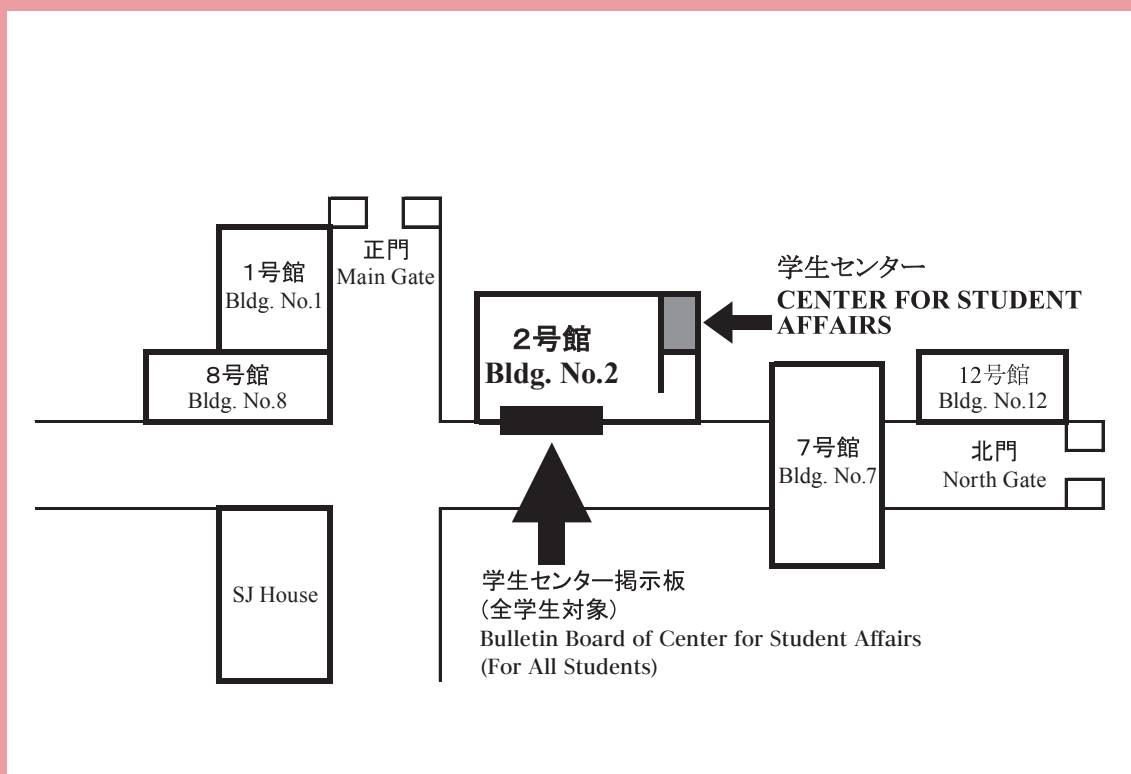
1号館
Bldg. No.1

正門
Main Gate

学生センター
CENTER FOR STUDENT AFFAIRS

2号館
Bldg. No.2

8号館
Bldg. No.8

12号館
Bldg. No.12

7号館
Bldg. No.7

北門
North Gate

SJ House

学生センター掲示板
（全学生対象）
Bulletin Board of Center for Student Affairs
(For All Students)